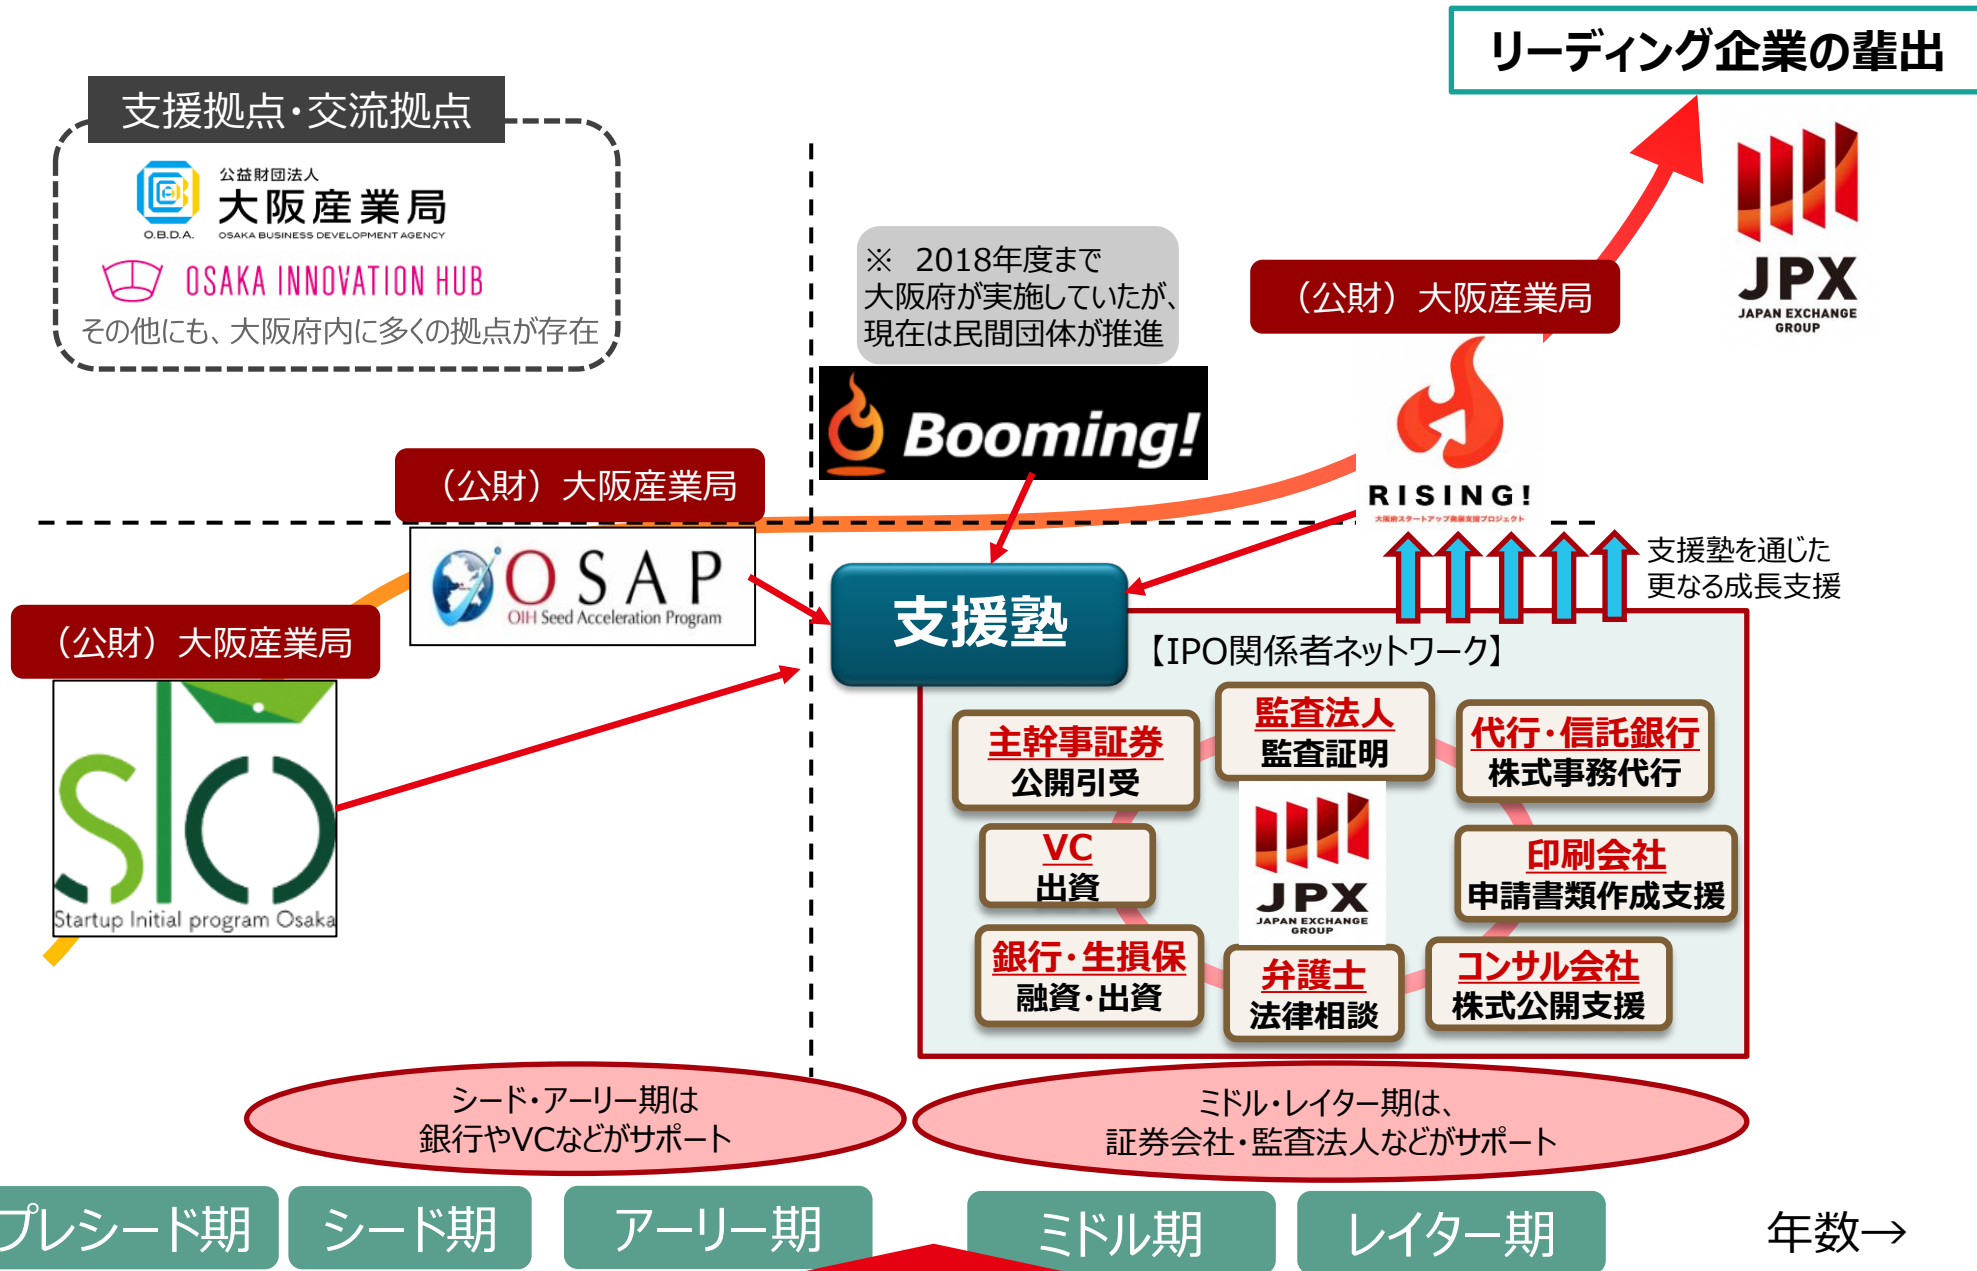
リーディング企業の輩出

支援拠点・交流拠点

公益財団法人
大阪産業局
O.B.D.A. OSAKA BUSINESS DEVELOPMENT AGENCY

OSAKA INNOVATION HUB

その他にも、大阪府内に多くの拠点が存在

※ 2018年度まで大阪府が実施していたが、現在は民間団体が推進

Booming!

（公財）大阪産業局

RISING!

JPX
JAPAN EXCHANGE GROUP

（公財）大阪産業局

OSAP
OIH Seed Acceleration Program

（公財）大阪産業局

Startup Initial program Osaka

支援塾

支援塾を通じた更なる成長支援

【IPO関係者ネットワーク】

主幹事証券
公開引受

監査法人
監査証明

代行・信託銀行
株式事務代行

VC
出資

JPX
JAPAN EXCHANGE GROUP

印刷会社
申請書類作成支援

銀行・生損保
融資・出資

弁護士
法律相談

コンサル会社
株式公開支援

シード・アーリー期は
銀行やVCなどがサポート

ミドル・レイター期は、
証券会社・監査法人などがサポート

プレシード期

シード期

アーリー期

ミドル期

レイター期

年数→